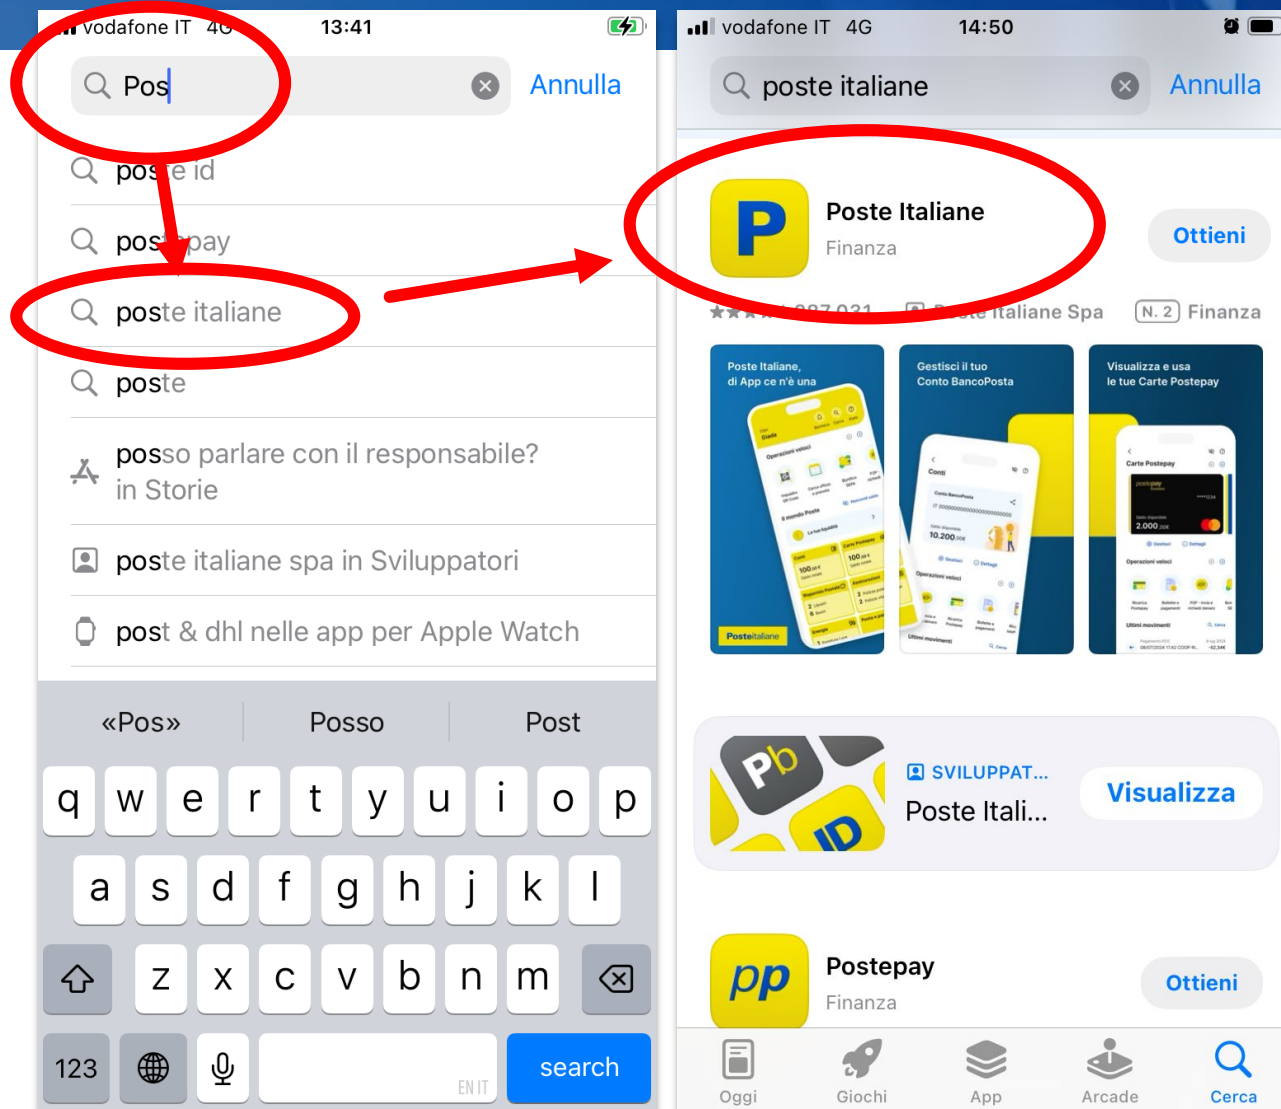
vodafone IT 4G 13:41

Pos

Annulla

pos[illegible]e id

pos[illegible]pay

poste italiane

poste

posso parlare con il responsabile? in Storie

poste italiane spa in Sviluppatori

post & dhl nelle app per Apple Watch

«Pos» Posso Post

q w e r t y u i o p

a s d f g h j k l

z x c v b n m

123

EN IT

search

vodafone IT 4G 14:50

poste italiane

Annulla

P

Poste Italiane

Finanza

Ottieni

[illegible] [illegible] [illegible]te Italiane Spa N. 2 Finanza

Poste Italiane, di App ce n'è una

Gestisci il tuo Conto BancoPosta

Visualizza e usa le tue Carte Postepay

Posteitaliane

10.200

2.000

SVILUPPAT...

Poste Itali...

Visualizza

pp

Postepay

Finanza

Ottieni

Oggi Giochi App Arcade Cerca